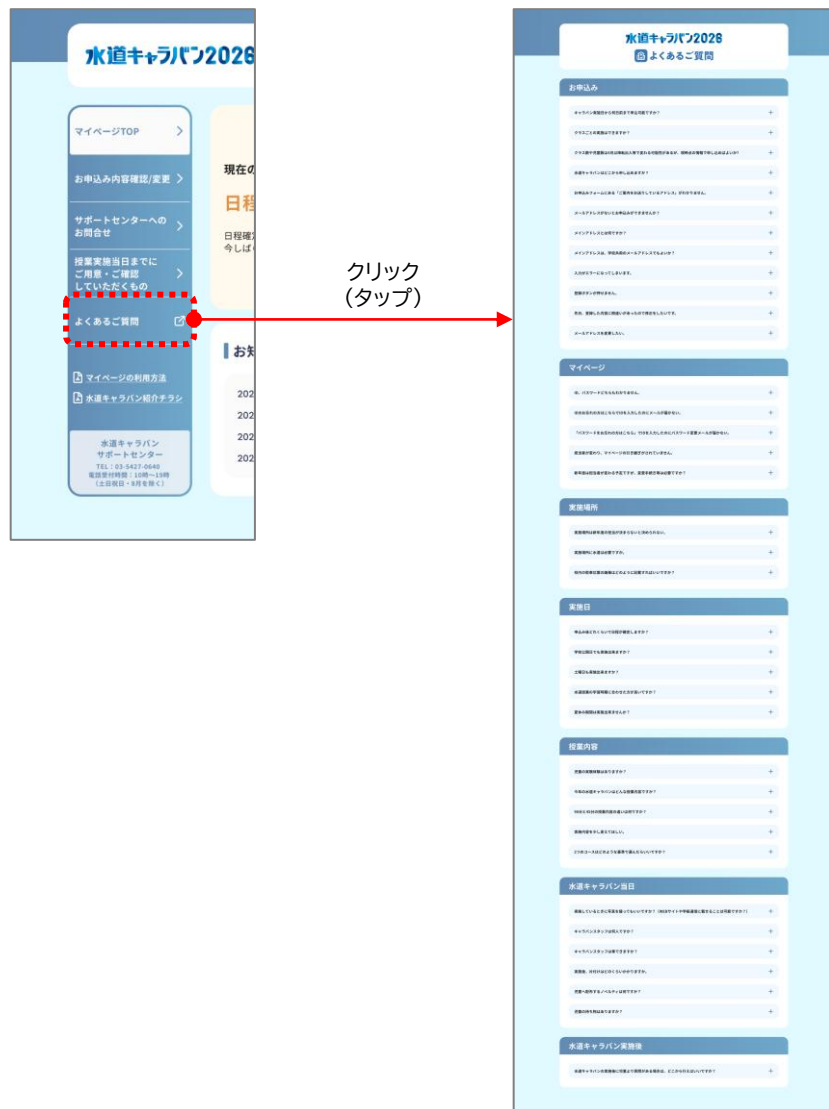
水道キャラバン2026

マイページTOP

お申込み内容確認/変更

サポートセンターへのお問合せ

授業実施当日までにご用意・ご確認していただくもの

よくあるご質問

マイページの利用方法

水道キャラバン紹介チラシ

水道キャラバン
サポートセンター
TEL：03-5427-0640
電話受付時間：10時〜15時
（土日祝日・9月を除く）

現在の

日程

日程確
今しば

お知

202
202
202
202

クリック
（タップ）

水道キャラバン2026
よくあるご質問

お申込み
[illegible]

マイページ
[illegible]

実施場所
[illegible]

実施日
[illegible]

授業内容
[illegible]

水道キャラバン当日
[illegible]

水道キャラバン実施後
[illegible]